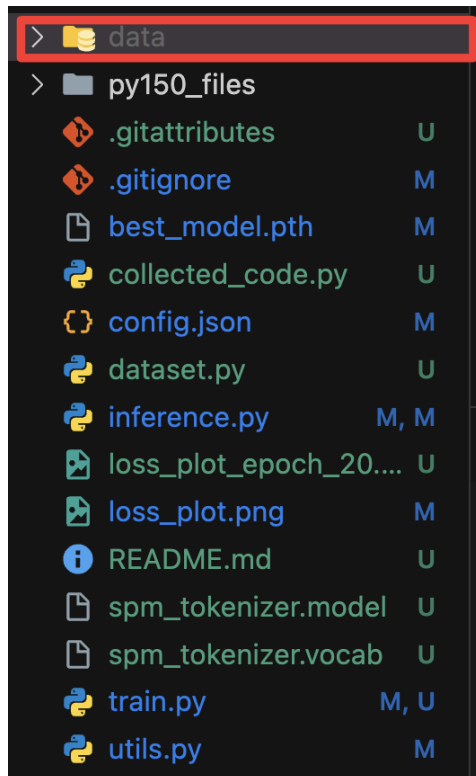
data
py150_files
.gitattributes U
.gitignore M
best_model.pth M
collected_code.py U
config.json M
dataset.py U
inference.py M, M
loss_plot_epoch_20.... U
loss_plot.png M
README.md U
spm_tokenizer.model U
spm_tokenizer.vocab U
train.py M, U
utils.py M